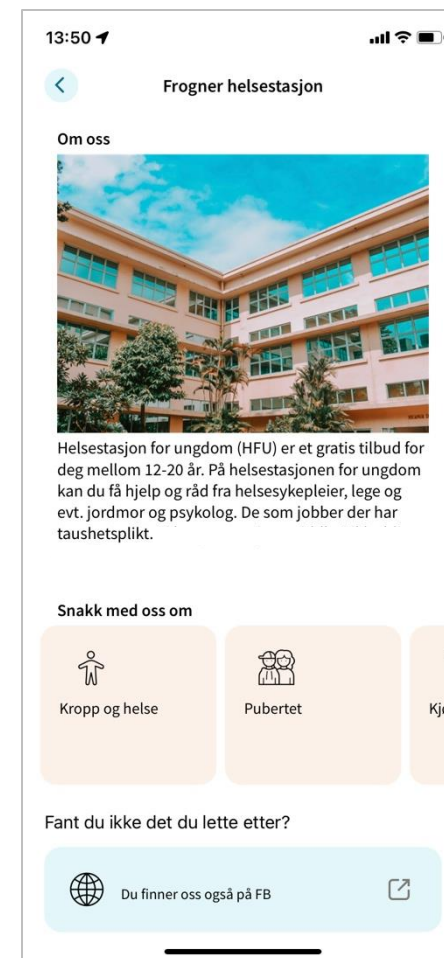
13:50

Frogner helsestasjon

Om oss

Helsestasjon for ungdom (HFU) er et gratis tilbud for deg mellom 12-20 år. På helsestasjonen for ungdom kan du få hjelp og råd fra helsesykepleier, lege og evt. jordmor og psykolog. De som jobber der har taushetsplikt.

Snakk med oss om

Kropp og helse

Pubertet

Kj

Fant du ikke det du lette etter?

Du finner oss også på FB